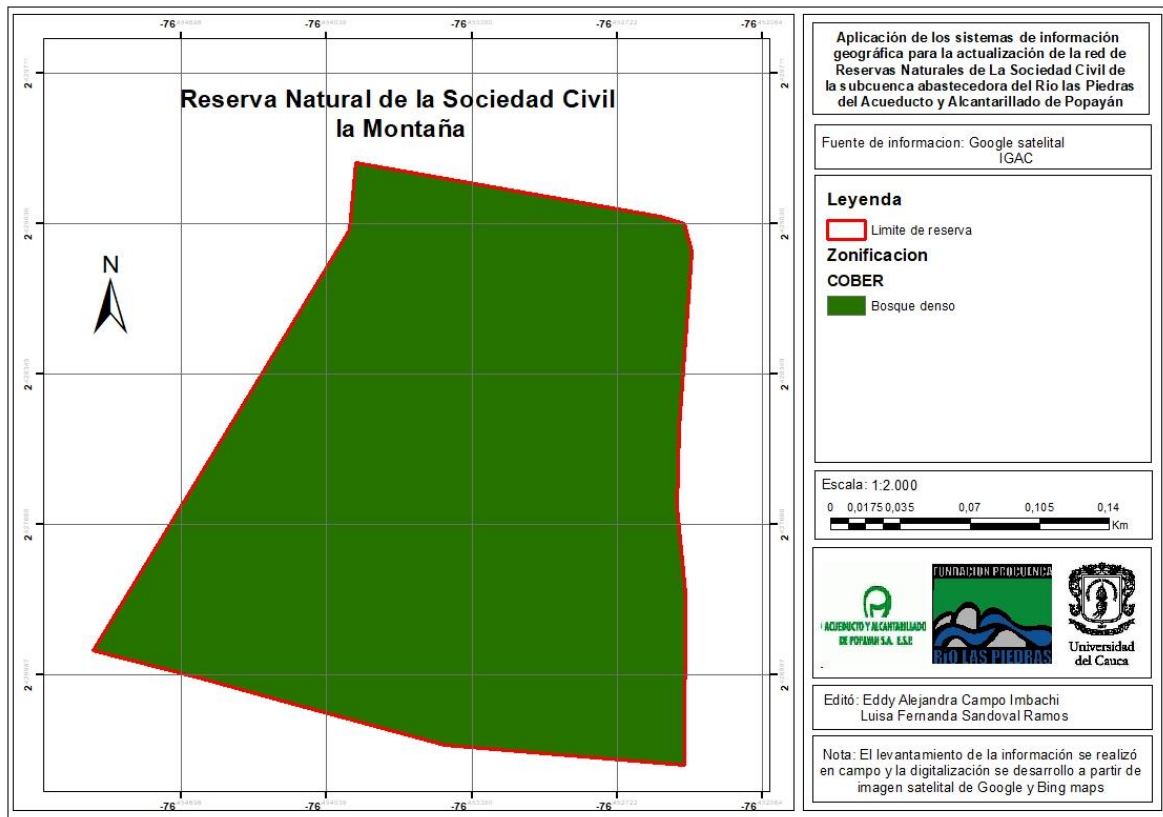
-76 -76 -76 -76 -76

2 2 2 2 2

Reserva Natural de la Sociedad Civil la Montaña

N

Aplicación de los sistemas de información geográfica para la actualización de la red de Reservas Naturales de La Sociedad Civil de la subcuenca abastecedora del Rio las Piedras del Acueducto y Alcantarillado de Popayán

Fuente de informacion: Google satelital IGAC

Leyenda

Limite de reserva

Zonificacion

COBER

Bosque denso

Escala: 1:2.000

0 0,0175 0,035 0,07 0,105 0,14 Km

ACUEDUCTO Y ALCANTARILLADO DE POPAYAN S.A. E.S.P.

FUNDACION PROCUENCA RIO LAS PIEDRAS

Universidad del Cauca

Editó: Eddy Alejandra Campo Imbachi Luisa Fernanda Sandoval Ramos

Nota: El levantamiento de la información se realizó en campo y la digitalización se desarrollo a partir de imagen satelital de Google y Bing maps

-76 -76 -76 -76 -76